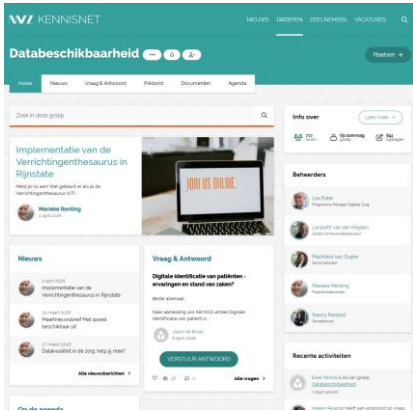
KENNISNET

NIEUWS GROEPEN DEELNEMERS VACATURES

Databeschikbaarheid

Plaatsen +

Home Nieuws Vraag & Antwoord Prikbord Documenten Agenda

Zoek in deze groep

Implementatie van de Verrichtingenthesaurus in Rijnstate

Meld je nu aan! Wat gebeurt er als je de verrichtingenthesaurus (VT)...

Marieke Renting
1 april 2020

JOIN US ONLINE.

Info over

Lees meer

Beheerders

Luc Peter
Programma Manager Digitale Zorg

Lambeth van der Heyden

Machteld van Duijne

Marieke Renting

Nancy Nieland

Nieuws

1 april 2020
Implementatie van de Verrichtingenthesaurus in Rijnstate

26 maart 2020
Praktijkvoorbeeld Met spoed beschikbaar uit

17 maart 2020
Datakwaliteit in de zorg: hoe zit het?

Alle nieuwsberichten >

Vraag & Antwoord

Digitale identificatie van patiënten - ervaringen en stand van zaken?

Beste allemaal,

Naar aanleiding van het NICTIZ artikel Digitale identificatie van patiënt is...

Jason de Bruijn
8 april 2020

VERSTUUR ANTWOORD

Alle vragen >

Recente activiteiten

Databeschikbaarheid

On de agenda